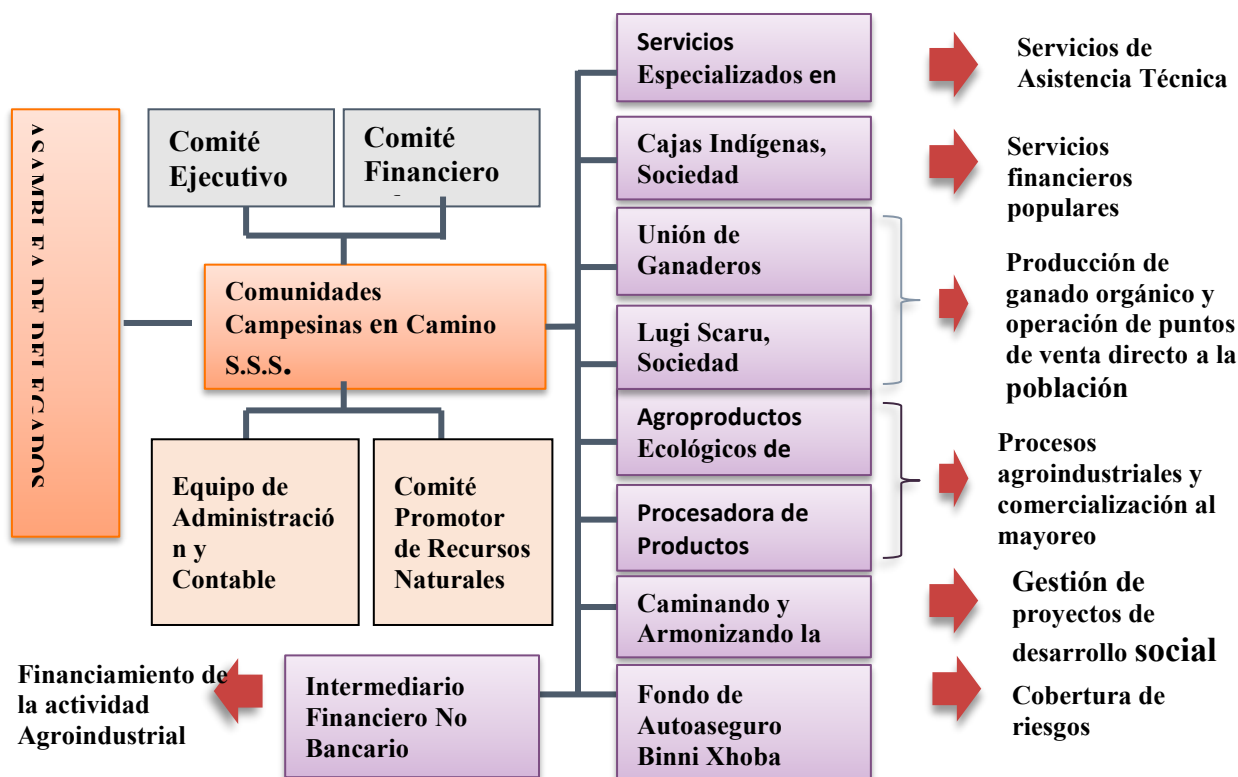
ASAMBLEA DE DELEGADOS

Comité Ejecutivo

Comité Financiero

Comunidades Campesinas en Camino S.S.S.

Equipo de Administración y Contable

Comité Promotor de Recursos Naturales

Financiamiento de la actividad Agroindustrial

Intermediario Financiero No Bancario

Servicios Especializados en

Servicios de Asistencia Técnica

Cajas Indígenas, Sociedad

Servicios financieros populares

Unión de Ganaderos

Lugi Scaru, Sociedad

Producción de ganado orgánico y operación de puntos de venta directo a la población

Agroproductos Ecológicos de

Procesadora de Productos

Procesos agroindustriales y comercialización al mayoreo

Caminando y Armonizando la

Gestión de proyectos de desarrollo social

Fondo de Autoaseguro Binni Xhoba

Cobertura de riesgos